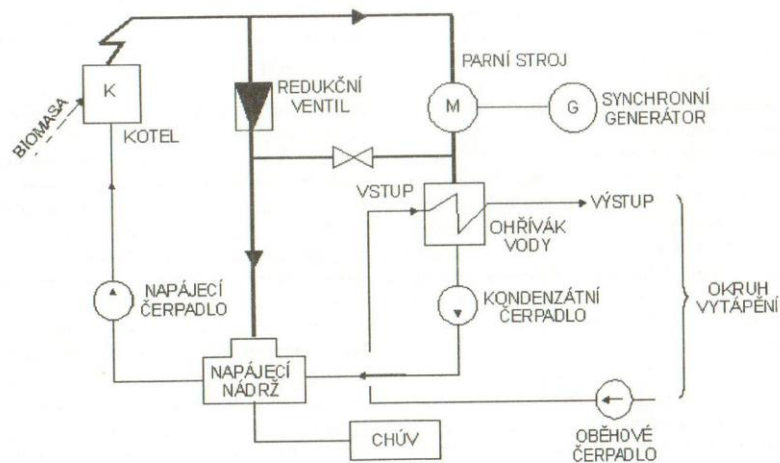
BIOMASA

K

KOTEL

REDUKČNÍ VENTIL

PARNÍ STROJ

M

G

SYNCHRONNÍ GENERÁTOR

VSTUP

OHŘÍVÁK VODY

VÝSTUP

NAPÁJECÍ ČERPADLO

KONDENZÁTNÍ ČERPADLO

OKRUH VYTÁPĚNÍ

NAPÁJECÍ NÁDRŽ

CHÚV

OBĚHOVÉ ČERPADLO